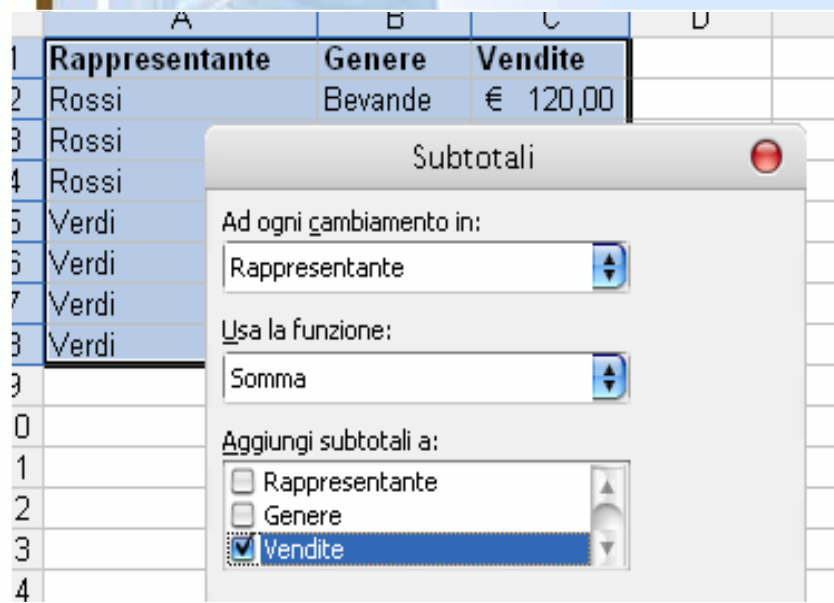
| | A | B | C | D |
|---|---|---|---|---|
| 1 | Rappresentante | Genere | Vendite | |
| 2 | Rossi | Bevande | € 120,00 | |
| 3 | Rossi | | | |
| 4 | Rossi | | | |
| 5 | Verdi | | | |
| 6 | Verdi | | | |
| 7 | Verdi | | | |
| 8 | Verdi | | | |
| 9 | | | | |
| 10 | | | | |
| 11 | | | | |
| 12 | | | | |
| 13 | | | | |
| 14 | | | | |

Subtotali

Ad ogni cambiamento in:

Rappresentante

Usa la funzione:

Somma

Aggiungi subtotali a:

Rappresentante

Genere

Vendite